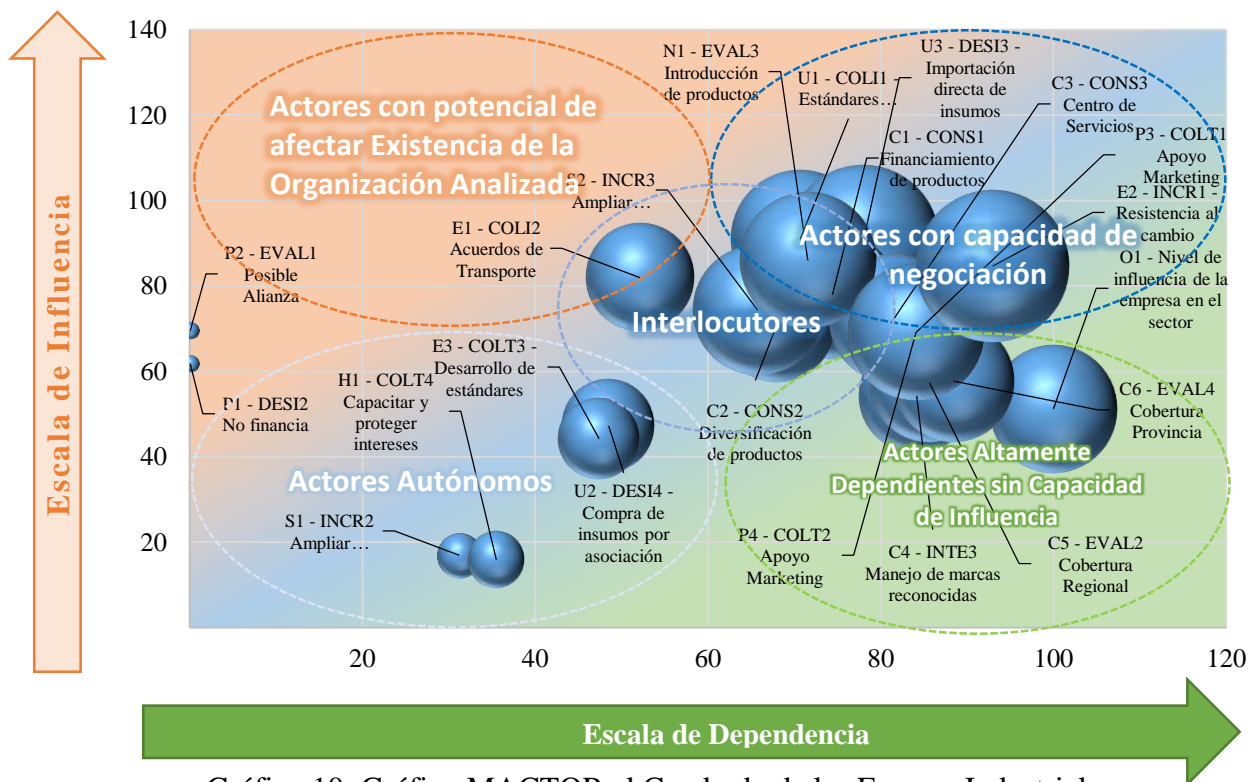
Escala de Influencia

140
120
100
80
60
40
20

Actores con potencial de afectar Existencia de la Organización Analizada

N1 - EVAL3 Introducción de productos
U1 - COLI1 Estándares…
U3 - DESI3 - Importación directa de insumos
C3 - CONS3 Centro de Servicios
C1 - CONS1 Financiamiento de productos
P3 - COLT1 Apoyo Marketing
E2 - INCR1 - Resistencia al cambio
O1 - Nivel de influencia de la empresa en el sector
S2 - INCR3 Ampliar…
E1 - COLI2 Acuerdos de Transporte
P2 - EVAL1 Posible Alianza

Actores con capacidad de negociación

Interlocutores

E3 - COLT3 - Desarrollo de estándares
H1 - COLT4 Capacitar y proteger intereses
P1 - DESI2 No financia
C2 - CONS2 Diversificación de productos
C6 - EVAL4 Cobertura Provincia

Actores Autónomos

Actores Altamente Dependientes sin Capacidad de Influencia

S1 - INCR2 Ampliar…
U2 - DESI4 - Compra de insumos por asociación
P4 - COLT2 Apoyo Marketing
C4 - INTE3 Manejo de marcas reconocidas
C5 - EVAL2 Cobertura Regional

20 40 60 80 100 120

Escala de Dependencia

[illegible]